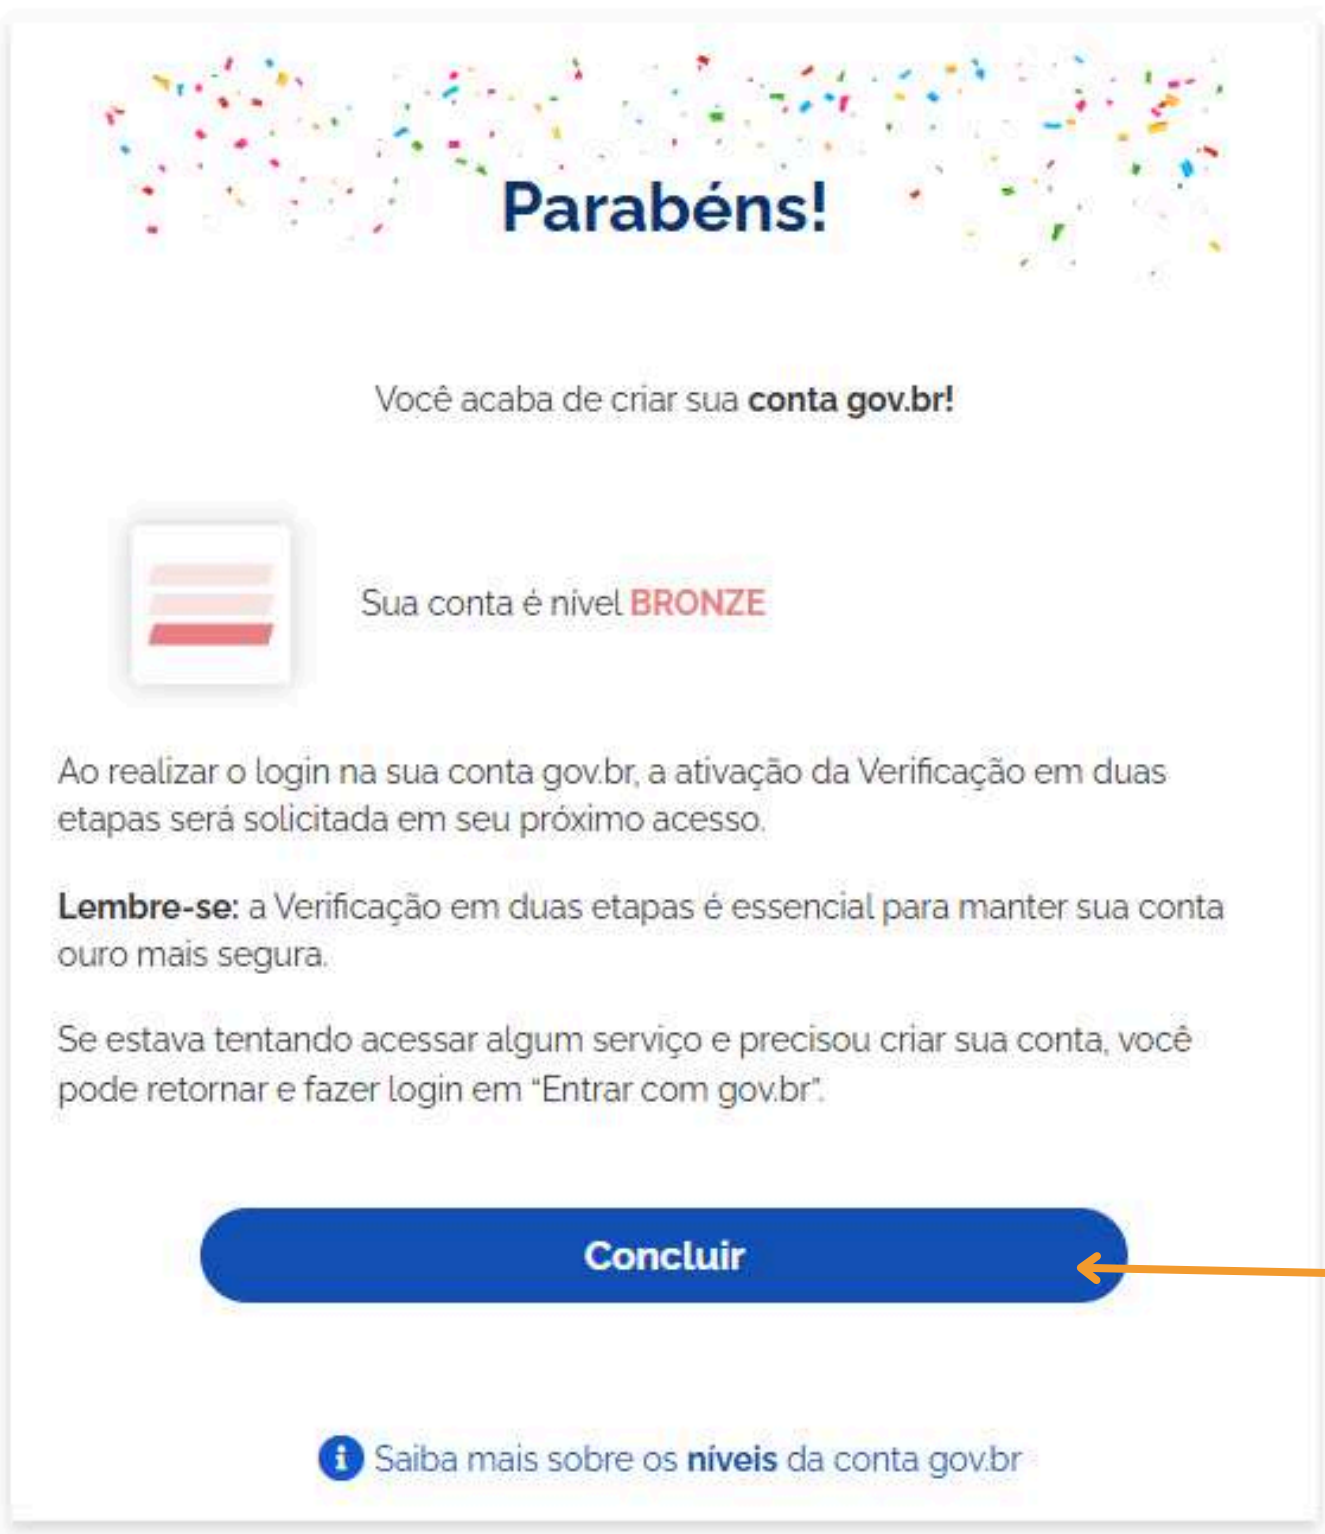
Parabéns!

Você acaba de criar sua **conta gov.br!**

Sua conta é nível BRONZE

Ao realizar o login na sua conta gov.br, a ativação da Verificação em duas etapas será solicitada em seu próximo acesso.

**Lembre-se:** a Verificação em duas etapas é essencial para manter sua conta ouro mais segura.

Se estava tentando acessar algum serviço e precisou criar sua conta, você pode retornar e fazer login em "Entrar com gov.br".

Concluir

Saiba mais sobre os **níveis** da conta gov.br